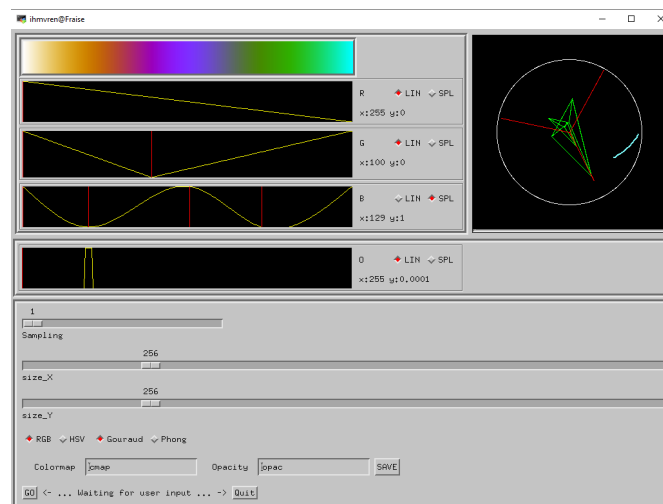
ihmvren@Fraise

R LIN SPL
x:255 y:0

G LIN SPL
x:100 y:0

B LIN SPL
x:129 y:1

O LIN SPL
x:255 y:0.0001

1
Sampling

256
size_X

256
size_Y

RGB HSV Gouraud Phong

Colormap cmap Opacity opac SAVE

GO <- ... Waiting for user input ... -> Quit